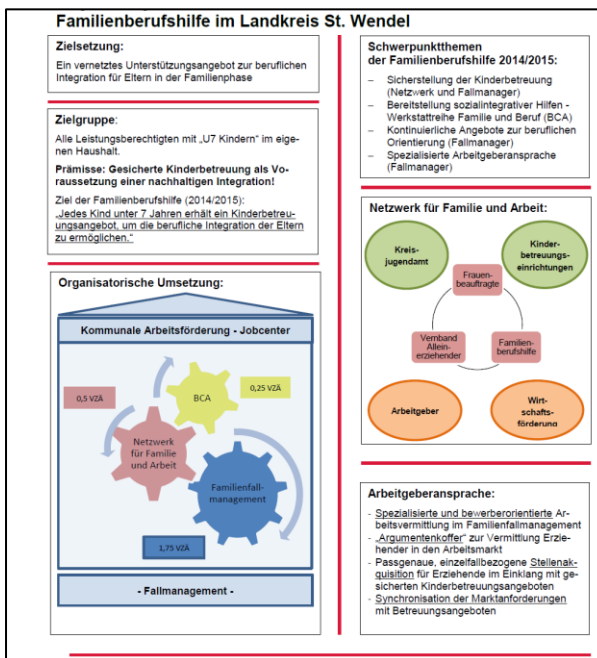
Familienberufshilfe im Landkreis St. Wendel

Zielsetzung:

Ein vernetztes Unterstützungsangebot zur beruflichen Integration für Eltern in der Familienphase

Zielgruppe:

Alle Leistungsberechtigten mit „U7 Kindern" im eigenen Haushalt.

Prämisse: Gesicherte Kinderbetreuung als Voraussetzung einer nachhaltigen Integration!

Ziel der Familienberufshilfe (2014/2015):
„Jedes Kind unter 7 Jahren erhält ein Kinderbetreuungsangebot, um die berufliche Integration der Eltern zu ermöglichen."

Organisatorische Umsetzung:

Kommunale Arbeitsförderung - Jobcenter

0,5 VZÄ

BCA

0,25 VZÄ

Netzwerk für Familie und Arbeit

Familienfallmanagement

1,75 VZÄ

- Fallmanagement -

Schwerpunktthemen der Familienberufshilfe 2014/2015:

– Sicherstellung der Kinderbetreuung (Netzwerk und Fallmanager)
– Bereitstellung sozialintegrativer Hilfen - Werkstattreihe Familie und Beruf (BCA)
– Kontinuierliche Angebote zur beruflichen Orientierung (Fallmanager)
– Spezialisierte Arbeitgeberansprache (Fallmanager)

Netzwerk für Familie und Arbeit:

Kreisjugendamt

Kinderbetreuungseinrichtungen

Frauenbeauftragte

Verband Alleinerziehender

Familienberufshilfe

Arbeitgeber

Wirtschaftsförderung

Arbeitgeberansprache:

- Spezialisierte und bewerberorientierte Arbeitsvermittlung im Familienfallmanagement
- „Argumentenkoffer" zur Vermittlung Erziehender in den Arbeitsmarkt
- Passgenaue, einzelfallbezogene Stellenakquisition für Erziehende im Einklang mit gesicherten Kinderbetreuungsangeboten
- Synchronisation der Marktanforderungen mit Betreuungsangeboten